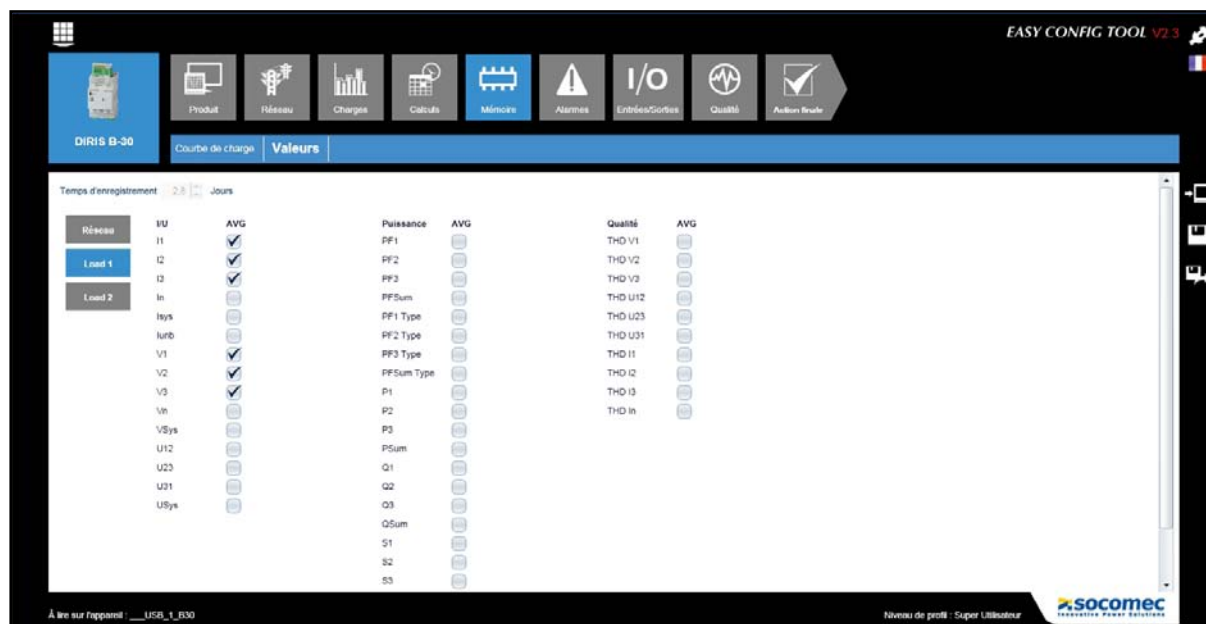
EASY CONFIG TOOL V2.3

DIRIS B-30

Produit | Réseau | Charges | Calculs | Mémoire | Alarmes | I/O Entrées/Sorties | Qualité | Action finale

Courbe de charge | Valeurs

Temps d'enregistrement 2.8 Jours

Réseau
Load 1
Load 2

| I/U | AVG |
|---|---|
| I1 | ✓ |
| I2 | ✓ |
| I3 | ✓ |
| In | |
| Isys | |
| Iunb | |
| V1 | ✓ |
| V2 | ✓ |
| V3 | ✓ |
| Vn | |
| VSys | |
| U12 | |
| U23 | |
| U31 | |
| USys | |

| Puissance | AVG |
|---|---|
| PF1 | |
| PF2 | |
| PF3 | |
| PFSum | |
| PF1 Type | |
| PF2 Type | |
| PF3 Type | |
| PFSum Type | |
| P1 | |
| P2 | |
| P3 | |
| PSum | |
| Q1 | |
| Q2 | |
| Q3 | |
| QSum | |
| S1 | |
| S2 | |
| S3 | |

| Qualité | AVG |
|---|---|
| THD V1 | |
| THD V2 | |
| THD V3 | |
| THD U12 | |
| THD U23 | |
| THD U31 | |
| THD I1 | |
| THD I2 | |
| THD I3 | |
| THD In | |

À lire sur l'appareil : ___USB_1_B30

Niveau de profil : Super Utilisateur

socomec
Innovative Power Solutions